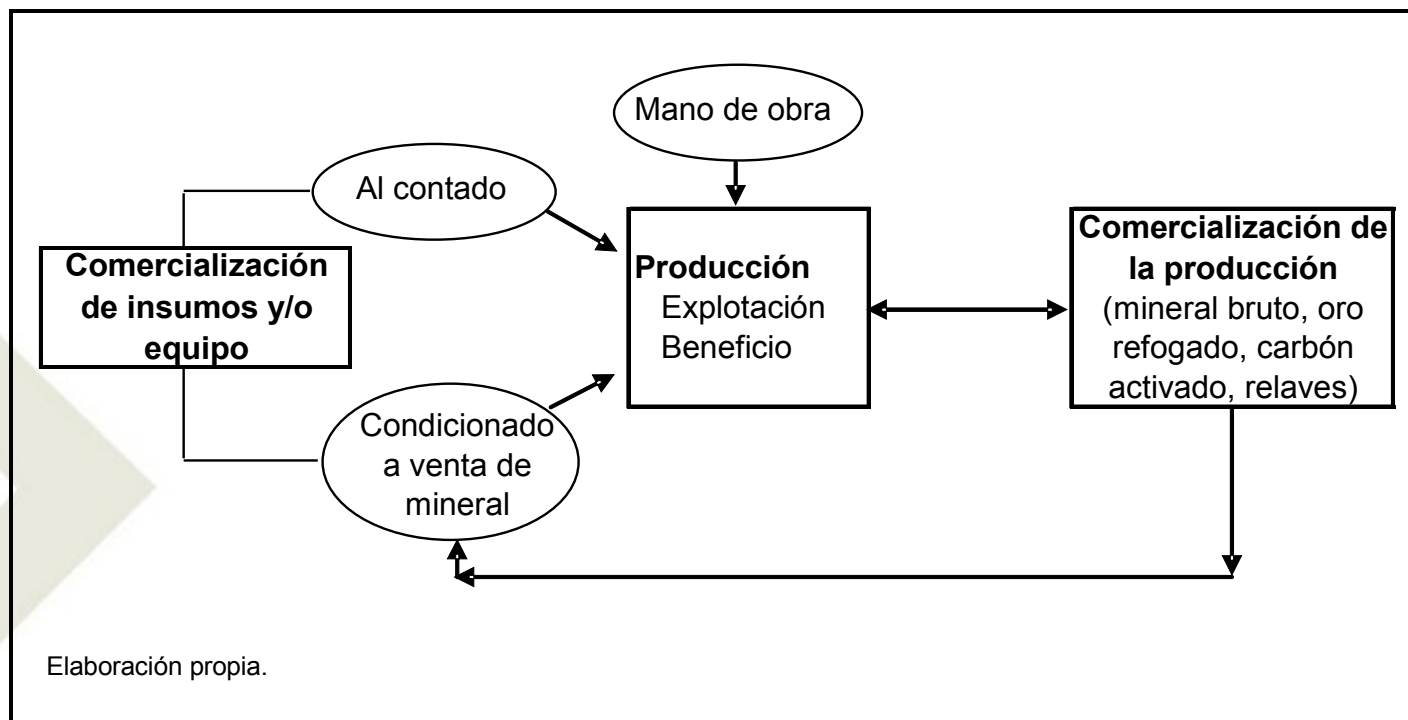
Mano de obra

Al contado

Comercialización de insumos y/o equipo

Producción
Explotación
Beneficio

Comercialización de la producción
(mineral bruto, oro refogado, carbón activado, relaves)

Condicionado a venta de mineral

Elaboración propia.